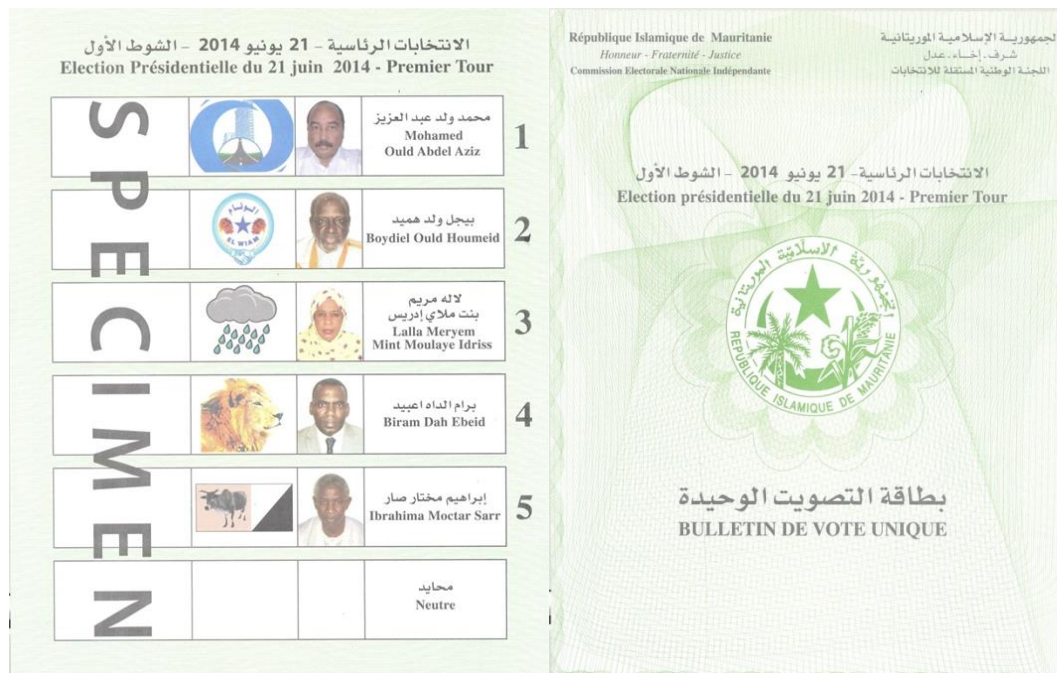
الانتخابات الرئاسية – 21 يونيو 2014 – الشوط الأول
Election Présidentielle du 21 juin 2014 - Premier Tour

SPECIMEN

| | | | |
|---|---|---|---|
| | | محمد ولد عبد العزيز Mohamed Ould Abdel Aziz | 1 |
| | الوئام EL WIAM | بيجل ولد هميد Boydiel Ould Houmeid | 2 |
| | | لاله مريم بنت ملاي إدريس Lalla Meryem Mint Moulaye Idriss | 3 |
| | | برام الداه اعبيد Biram Dah Ebeid | 4 |
| | | إبراهيم مختار صار Ibrahima Moctar Sarr | 5 |
| | | محايد Neutre | |

République Islamique de Mauritanie
Honneur - Fraternité - Justice
Commission Electorale Nationale Indépendante

الجمهورية الإسلامية الموريتانية
شرف - إخاء - عدل
اللجنة الوطنية المستقلة للانتخابات

الانتخابات الرئاسية – 21 يونيو 2014 – الشوط الأول
Election présidentielle du 21 juin 2014 - Premier Tour

الجمهورية الإسلامية الموريتانية
REPUBLIQUE ISLAMIQUE DE MAURITANIE

بطاقة التصويت الوحيدة
BULLETIN DE VOTE UNIQUE